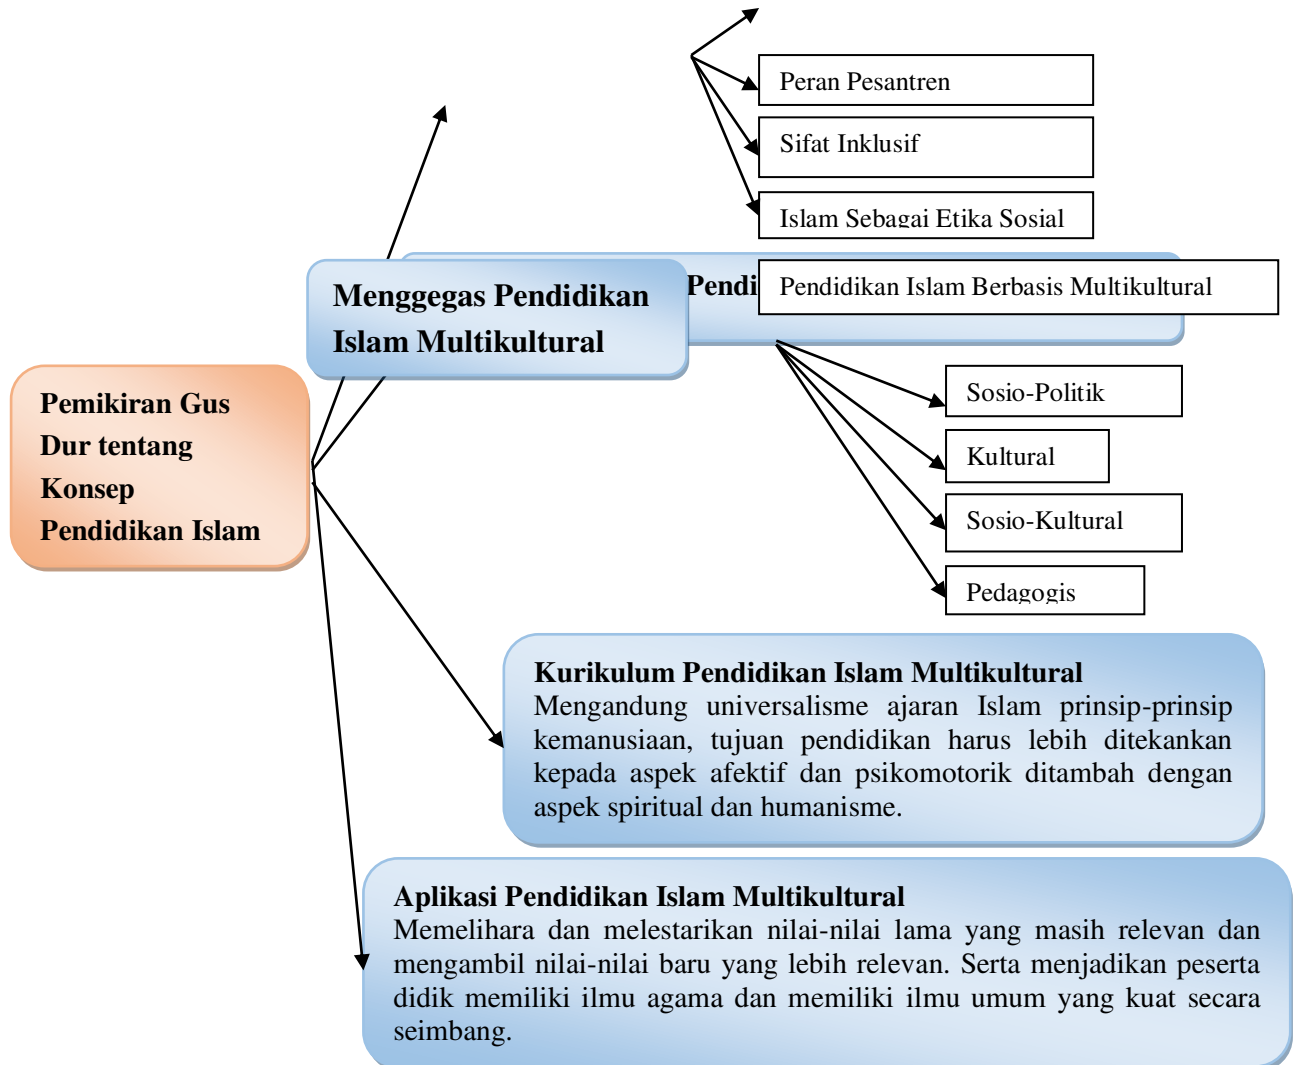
Peran Pesantren

Sifat Inklusif

Islam Sebagai Etika Sosial

Menggegas Pendidikan Islam Multikultural

Pendi

Pendidikan Islam Berbasis Multikultural

Pemikiran Gus Dur tentang Konsep Pendidikan Islam

Sosio-Politik

Kultural

Sosio-Kultural

Pedagogis

Kurikulum Pendidikan Islam Multikultural
Mengandung universalisme ajaran Islam prinsip-prinsip kemanusiaan, tujuan pendidikan harus lebih ditekankan kepada aspek afektif dan psikomotorik ditambah dengan aspek spiritual dan humanisme.

Aplikasi Pendidikan Islam Multikultural
Memelihara dan melestarikan nilai-nilai lama yang masih relevan dan mengambil nilai-nilai baru yang lebih relevan. Serta menjadikan peserta didik memiliki ilmu agama dan memiliki ilmu umum yang kuat secara seimbang.